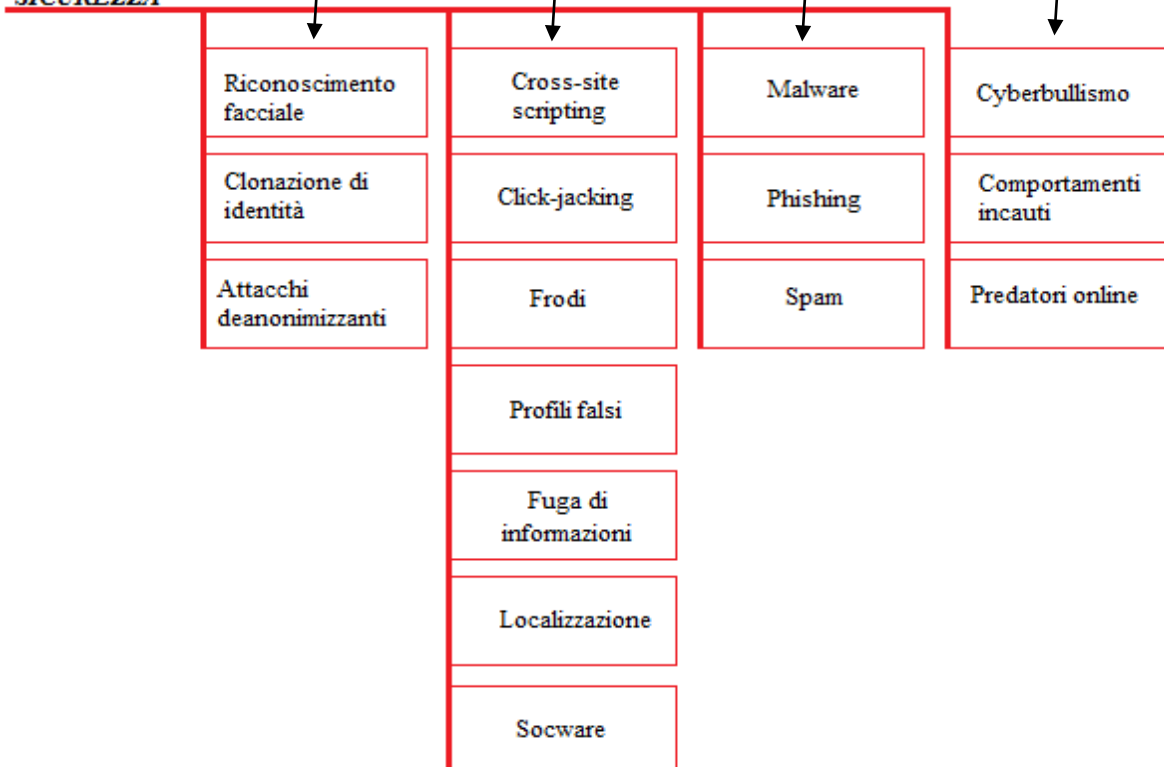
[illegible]

Riconoscimento facciale

Clonazione di identità

Attacchi deanonimizzanti

Cross-site scripting

Click-jacking

Frodi

Profili falsi

Fuga di informazioni

Localizzazione

Socware

Malware

Phishing

Spam

Cyberbullismo

Comportamenti incauti

Predatori online